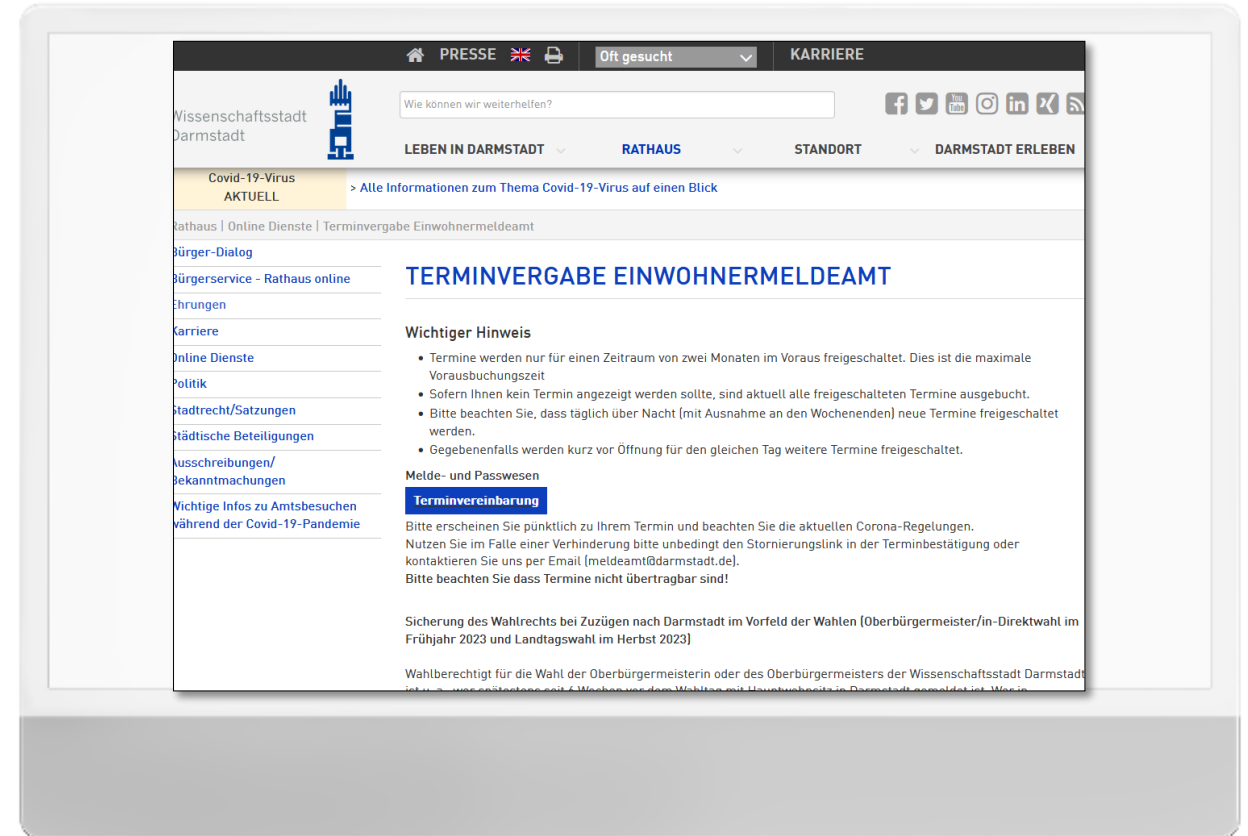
PRESSE Oft gesucht KARRIERE

Wissenschaftsstadt Darmstadt

Wie können wir weiterhelfen?

LEBEN IN DARMSTADT RATHAUS STANDORT DARMSTADT ERLEBEN

Covid-19-Virus AKTUELL

> Alle Informationen zum Thema Covid-19-Virus auf einen Blick

Rathaus | Online Dienste | Terminvergabe Einwohnermeldeamt

Bürger-Dialog
Bürgerservice - Rathaus online
Ehrungen
Karriere
Online Dienste
Politik
Stadtrecht/Satzungen
Städtische Beteiligungen
Ausschreibungen/ Bekanntmachungen
Wichtige Infos zu Amtsbesuchen während der Covid-19-Pandemie

TERMINVERGABE EINWOHNERMELDEAMT

Wichtiger Hinweis

• Termine werden nur für einen Zeitraum von zwei Monaten im Voraus freigeschaltet. Dies ist die maximale Vorausbuchungszeit
• Sofern Ihnen kein Termin angezeigt werden sollte, sind aktuell alle freigeschalteten Termine ausgebucht.
• Bitte beachten Sie, dass täglich über Nacht (mit Ausnahme an den Wochenenden) neue Termine freigeschaltet werden.
• Gegebenenfalls werden kurz vor Öffnung für den gleichen Tag weitere Termine freigeschaltet.

Melde- und Passwesen

Terminvereinbarung

Bitte erscheinen Sie pünktlich zu Ihrem Termin und beachten Sie die aktuellen Corona-Regelungen.
Nutzen Sie im Falle einer Verhinderung bitte unbedingt den Stornierungslink in der Terminbestätigung oder kontaktieren Sie uns per Email (meldeamt@darmstadt.de).
Bitte beachten Sie dass Termine nicht übertragbar sind!

Sicherung des Wahlrechts bei Zuzügen nach Darmstadt im Vorfeld der Wahlen (Oberbürgermeister/in-Direktwahl im Frühjahr 2023 und Landtagswahl im Herbst 2023)

Wahlberechtigt für die Wahl der Oberbürgermeisterin oder des Oberbürgermeisters der Wissenschaftsstadt Darmstadt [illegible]